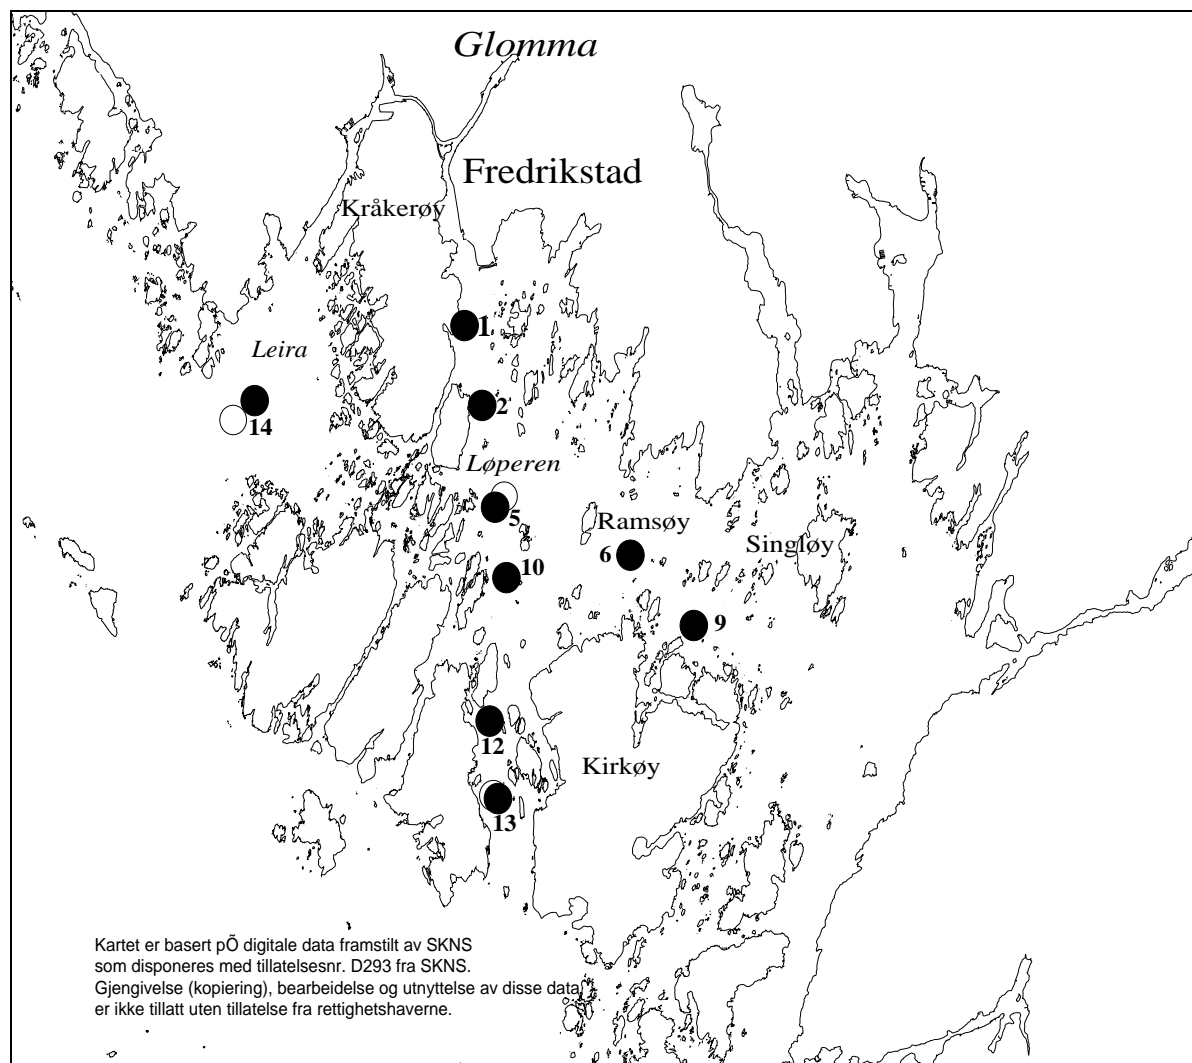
Glomma

Fredrikstad

Kråkerøy

1

Leira

2

14

Løperen

5

Ramsøy

6

Singløy

10

9

12

Kirkøy

13

Kartet er basert pÕ digitale data framstilt av SKNS som disponeres med tillatelsesnr. D293 fra SKNS. Gjengivelse (kopiering), bearbeidelse og utnyttelse av disse data er ikke tillatt uten tillatelse fra rettighetshaverne.